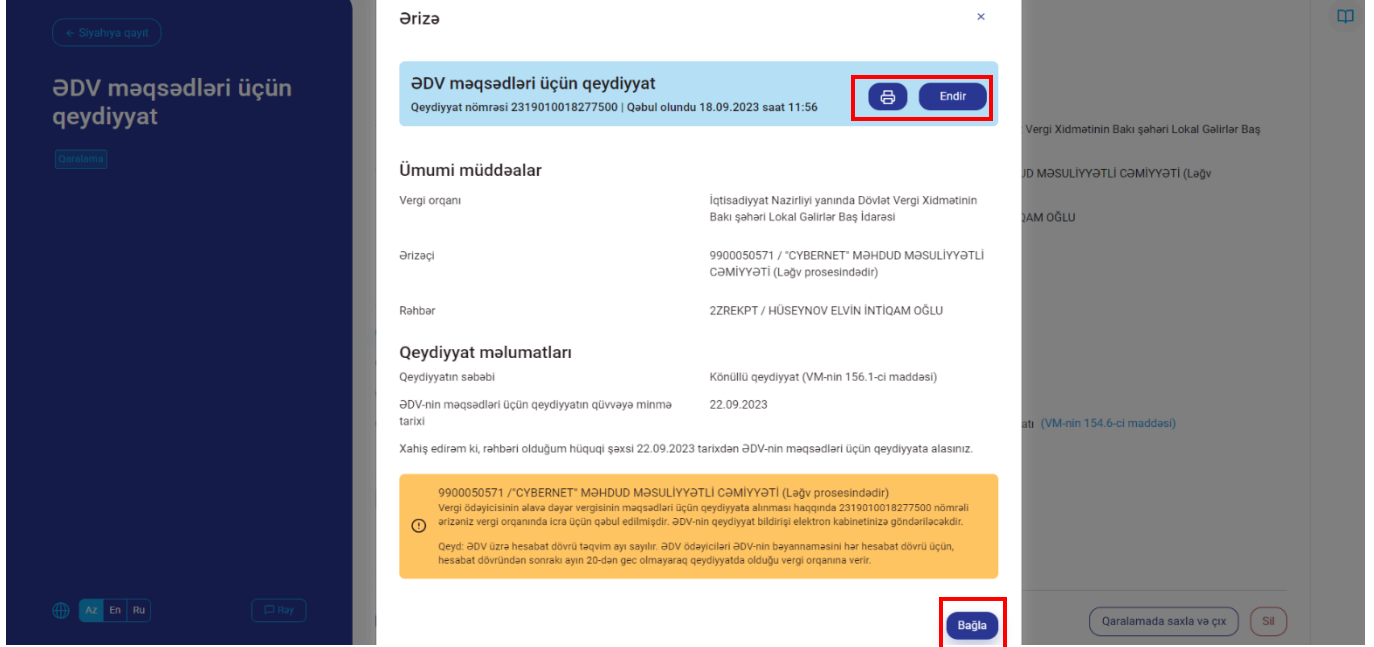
← Siyahıya qayıt

ƏDV məqsədləri üçün qeydiyyat

Qaralama

Az En Ru

Rəy

Ərizə

×

ƏDV məqsədləri üçün qeydiyyat

Qeydiyyat nömrəsi 2319010018277500 | Qəbul olundu 18.09.2023 saat 11:56

Endir

Ümumi müddəalar

Vergi orqanı

İqtisadiyyat Nazirliyi yanında Dövlət Vergi Xidmətinin Bakı şəhəri Lokal Gəlirlər Baş İdarəsi

Ərizəçi

9900050571 / "CYBERNET" MƏHDUD MƏSULİYYƏTLİ CƏMİYYƏTİ (Ləğv prosesindədir)

Rəhbər

2ZREKPT / HÜSEYNOV ELVİN İNTİQAM OĞLU

Qeydiyyat məlumatları

Qeydiyyatın səbəbi

Könüllü qeydiyyat (VM-nin 156.1-ci maddəsi)

ƏDV-nin məqsədləri üçün qeydiyyatın qüvvəyə minmə tarixi

22.09.2023

Xahiş edirəm ki, rəhbəri olduğum hüquqi şəxsi 22.09.2023 tarixdən ƏDV-nin məqsədləri üçün qeydiyyata alasınız.

9900050571 /"CYBERNET" MƏHDUD MƏSULİYYƏTLİ CƏMİYYƏTİ (Ləğv prosesindədir)

Vergi ödəyicisinin əlavə dəyər vergisinin məqsədləri üçün qeydiyyata alınması haqqında 2319010018277500 nömrəli ərizəniz vergi orqanında icra üçün qəbul edilmişdir. ƏDV-nin qeydiyyat bildirişi elektron kabinetinizə göndəriləcəkdir.

Qeyd: ƏDV üzrə hesabat dövrü təqvim ayı sayılır. ƏDV ödəyiciləri ƏDV-nin bəyannaməsini hər hesabat dövrü üçün, hesabat dövründən sonrakı ayın 20-dən gec olmayaraq qeydiyyatda olduğu vergi orqanına verir.

Bağla

Vergi Xidmətinin Bakı şəhəri Lokal Gəlirlər Baş

UD MƏSULİYYƏTLİ CƏMİYYƏTİ (Ləğv

QAM OĞLU

atı (VM-nin 154.6-cı maddəsi)

Qaralamada saxla və çıx

Sil